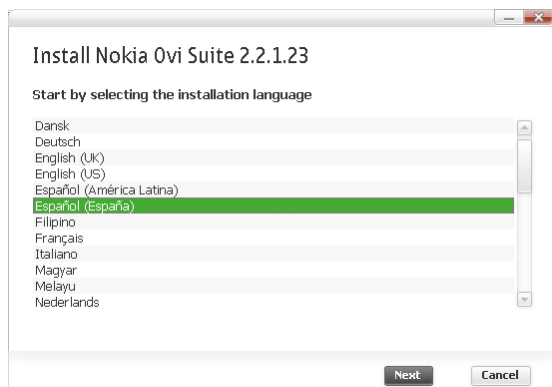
Install Nokia Ovi Suite 2.2.1.23

Start by selecting the installation language

Dansk
Deutsch
English (UK)
English (US)
Español (América Latina)
Español (España)
Filipino
Français
Italiano
Magyar
Melayu
Nederlands

Next
Cancel